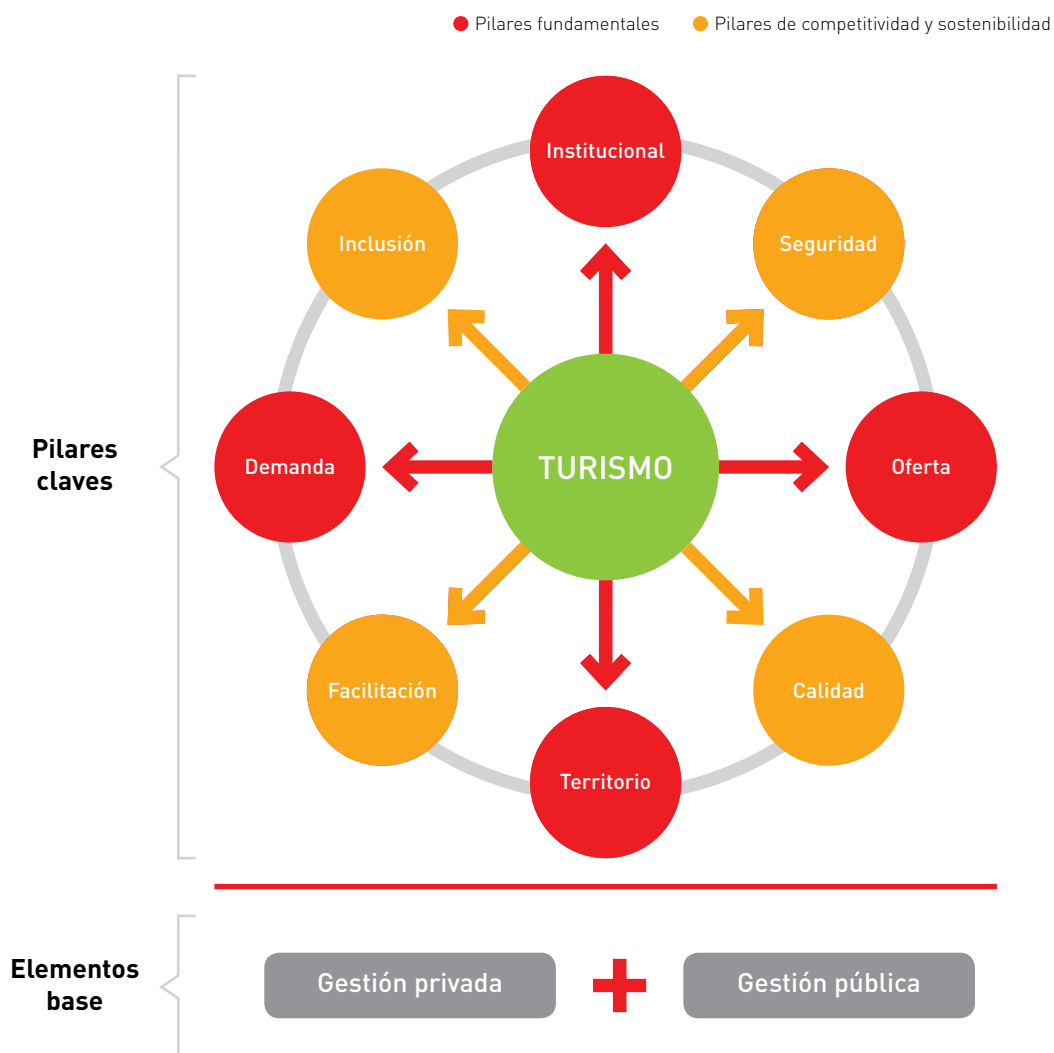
Pilares fundamentales
Pilares de competitividad y sostenibilidad

Pilares claves

Institucional
Inclusión
Seguridad
Demanda
TURISMO
Oferta
Facilitación
Calidad
Territorio

Elementos base

Gestión privada
Gestión pública